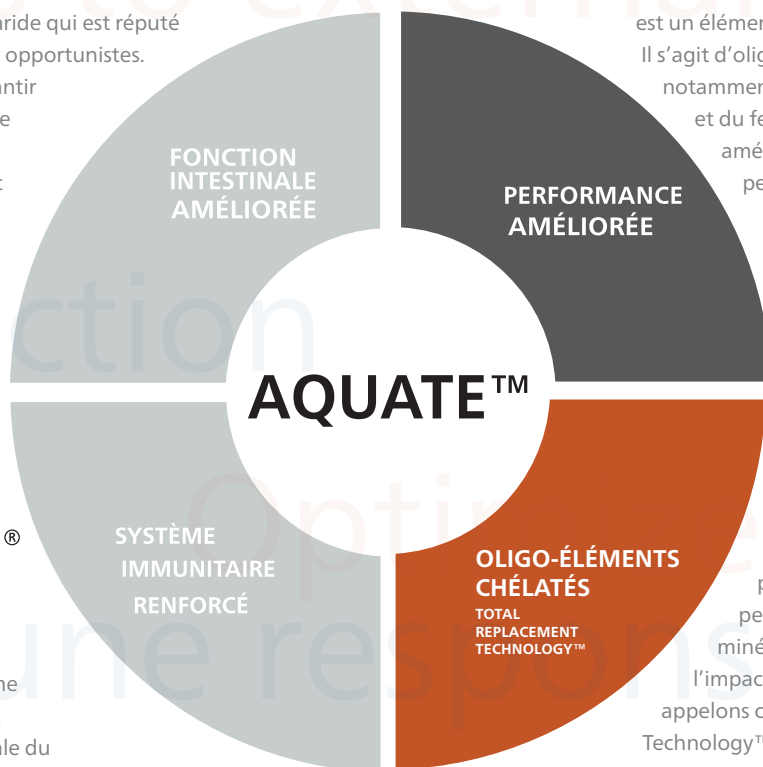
aride qui est réputé
opportunistes.
antir
e
t

est un élémen
Il s'agit d'olig
notammen
et du fe
amé
pe

FONCTION INTESTINALE AMÉLIORÉE

PERFORMANCE AMÉLIORÉE

ction

AQUATE™

SYSTÈME IMMUNITAIRE RENFORCÉ

OLIGO-ÉLÉMENTS CHÉLATÉS
TOTAL REPLACEMENT TECHNOLOGY™

Optim
une respons

®

me
t
ale du

p
pe
miné
l'impac
appelons c
Technology™